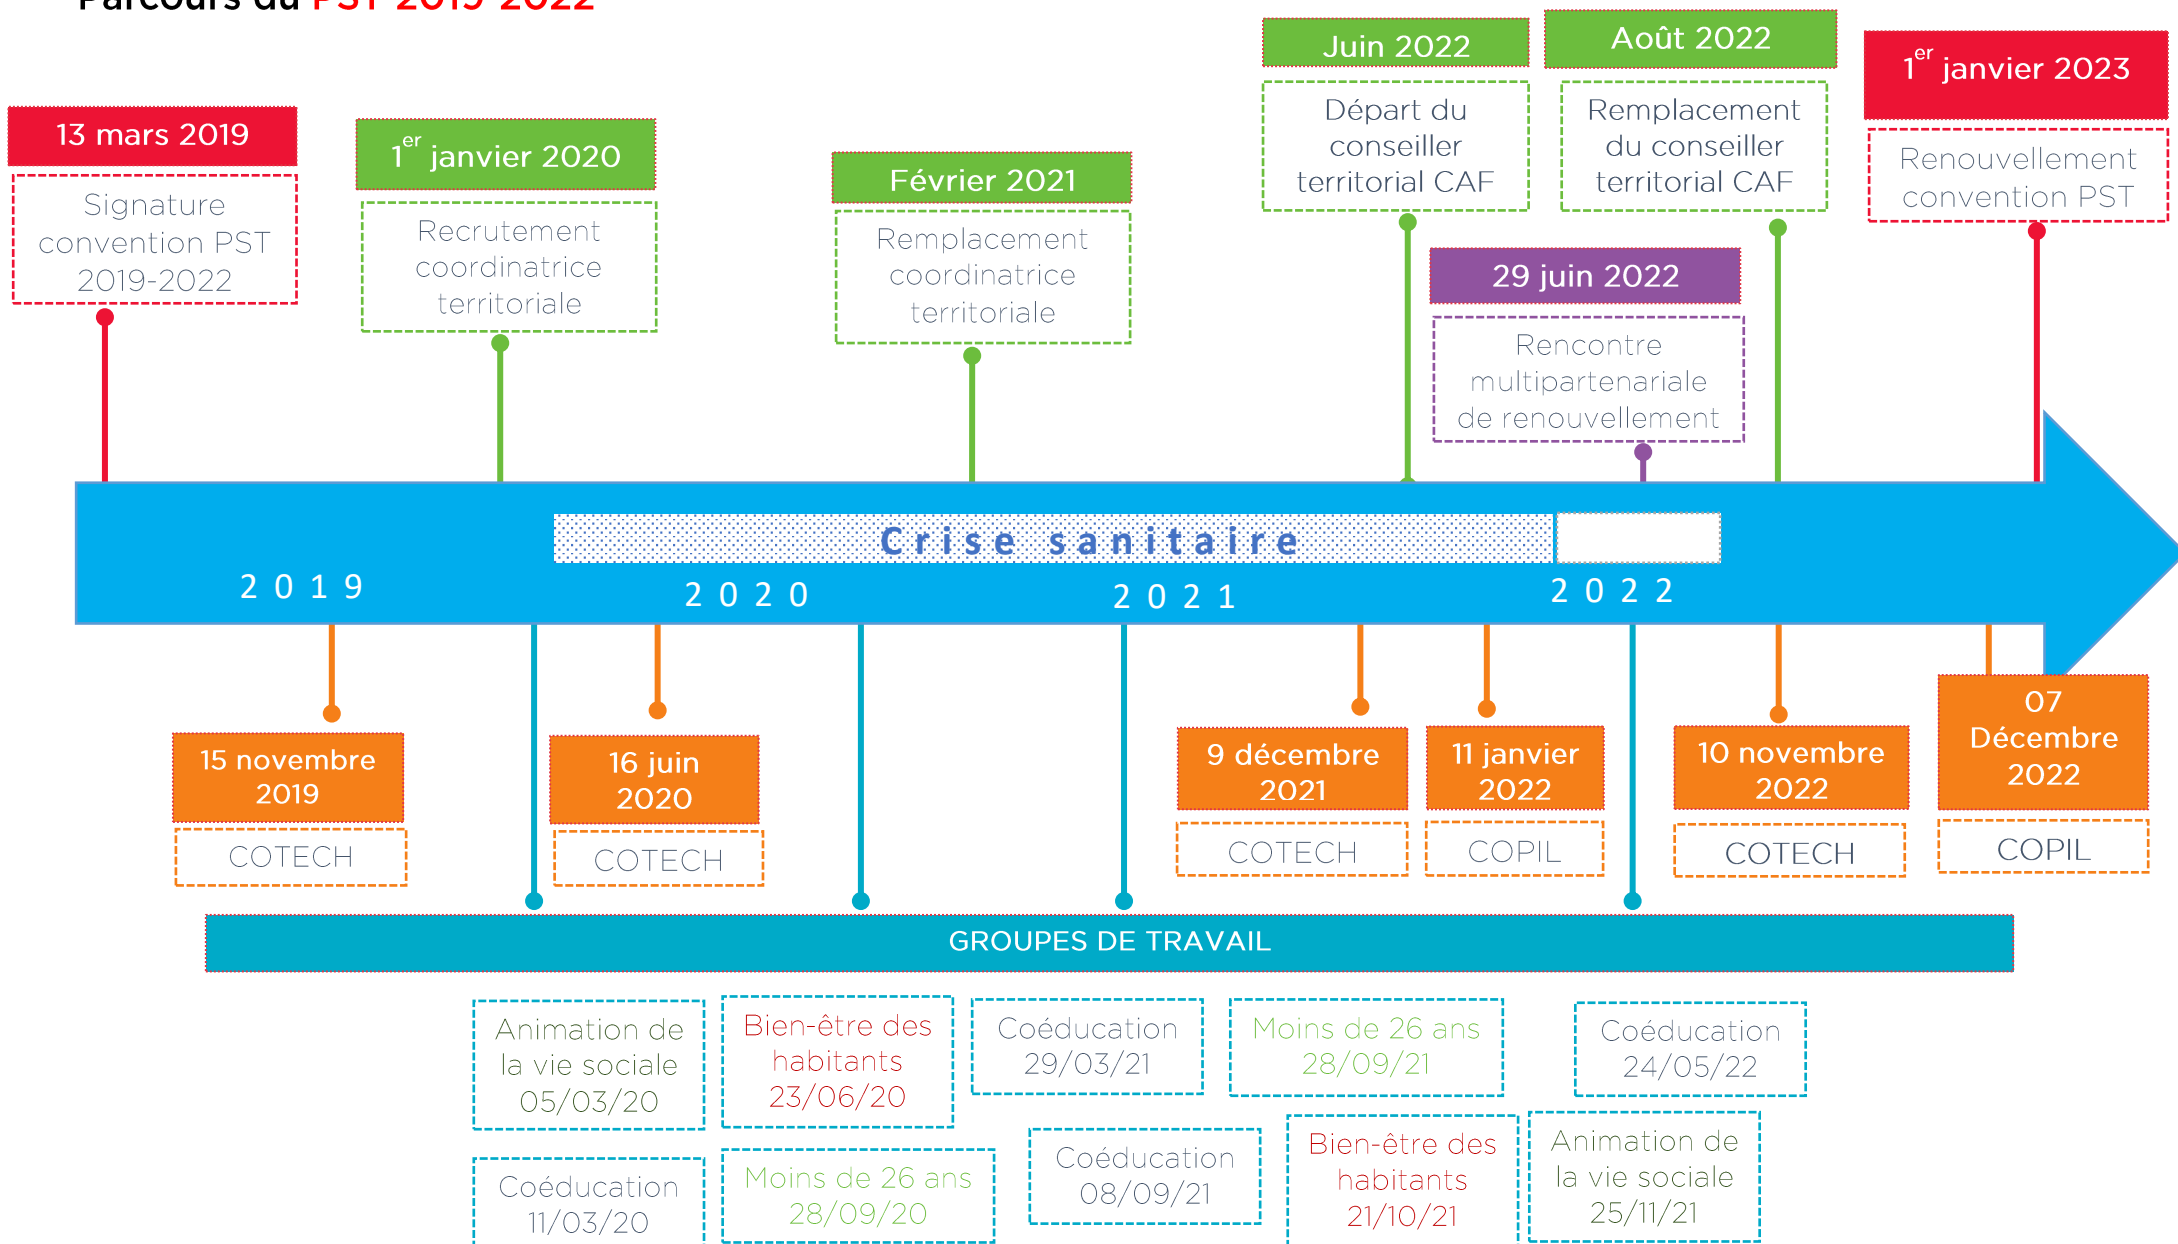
Parcours du PST 2019-2022

13 mars 2019
Signature convention PST 2019-2022

$1^{er}$ janvier 2020
Recrutement coordinatrice territoriale

Février 2021
Remplacement coordinatrice territoriale

Juin 2022
Départ du conseiller territorial CAF

Août 2022
Remplacement du conseiller territorial CAF

29 juin 2022
Rencontre multipartenariale de renouvellement

$1^{er}$ janvier 2023
Renouvellement convention PST

Crise sanitaire

2019
2020
2021
2022

15 novembre 2019
COTECH

16 juin 2020
COTECH

9 décembre 2021
COTECH

11 janvier 2022
COPIL

10 novembre 2022
COTECH

07 Décembre 2022
COPIL

GROUPES DE TRAVAIL

Animation de la vie sociale 05/03/20

Coéducation 11/03/20

Bien-être des habitants 23/06/20

Moins de 26 ans 28/09/20

Coéducation 29/03/21

Coéducation 08/09/21

Moins de 26 ans 28/09/21

Bien-être des habitants 21/10/21

Coéducation 24/05/22

Animation de la vie sociale 25/11/21